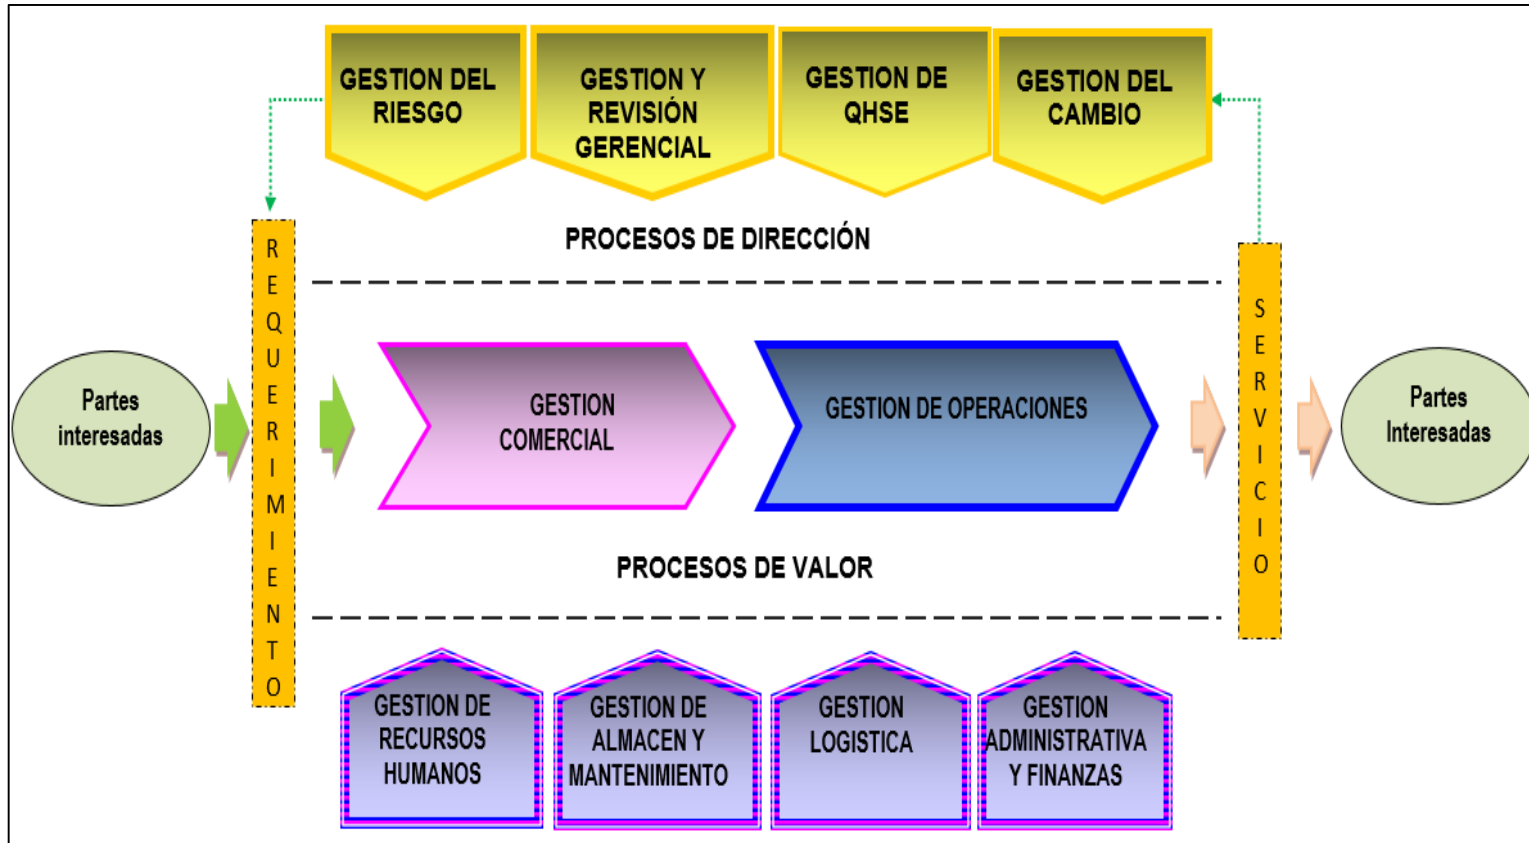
GESTION DEL RIESGO

GESTION Y REVISIÓN GERENCIAL

GESTION DE QHSE

GESTION DEL CAMBIO

PROCESOS DE DIRECCIÓN

Partes interesadas

R E Q U E R I M I E N T O

GESTION COMERCIAL

GESTION DE OPERACIONES

S E R V I C I O

Partes Interesadas

PROCESOS DE VALOR

GESTION DE RECURSOS HUMANOS

GESTION DE ALMACEN Y MANTENIMIENTO

GESTION LOGISTICA

GESTION ADMINISTRATIVA Y FINANZAS